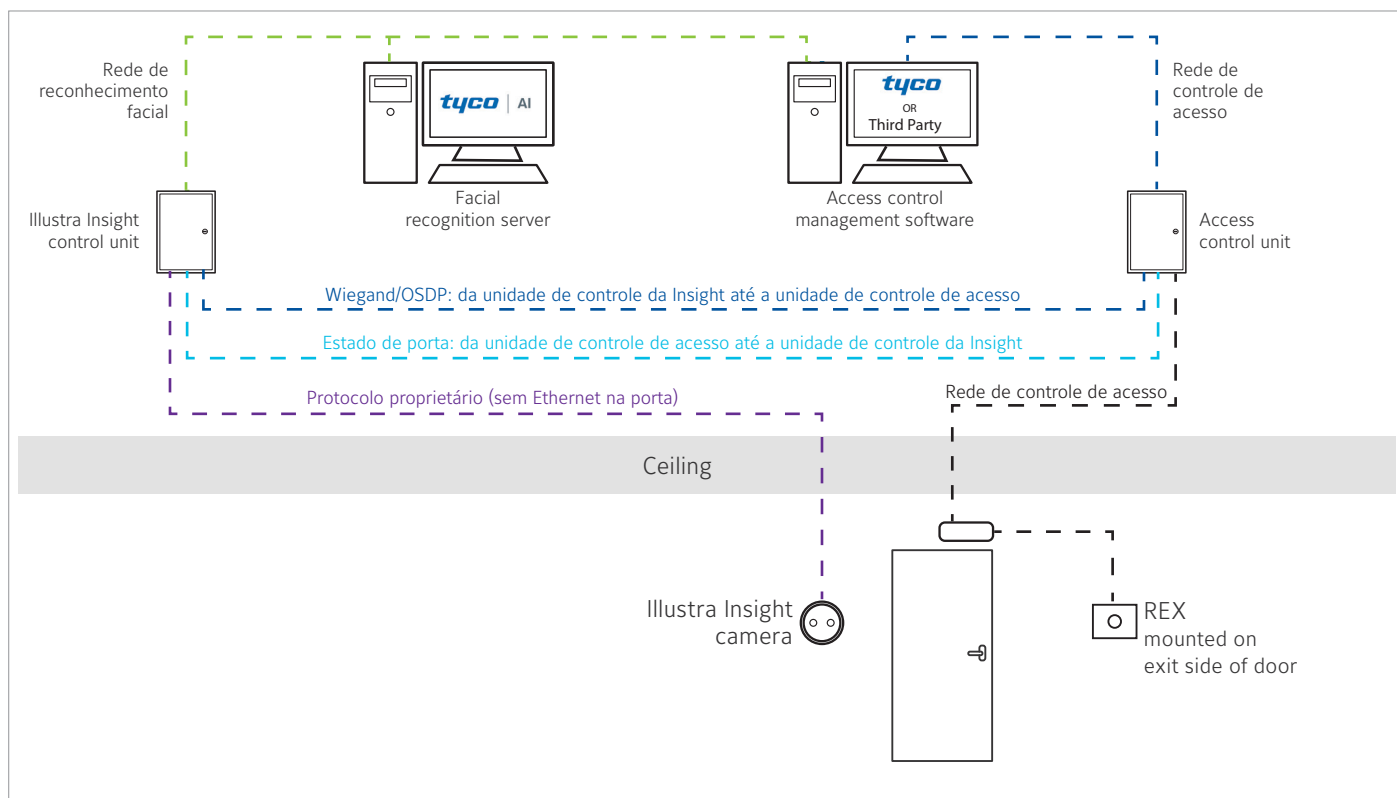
Rede de reconhecimento facial

tyco | AI

Facial recognition server

tyco
OR
Third Party

Access control management software

Rede de controle de acesso

Illustra Insight control unit

Access control unit

Wiegand/OSDP: da unidade de controle da Insight até a unidade de controle de acesso

Estado de porta: da unidade de controle de acesso até a unidade de controle da Insight

Protocolo proprietário (sem Ethernet na porta)

Rede de controle de acesso

Ceiling

Illustra Insight camera

REX mounted on exit side of door